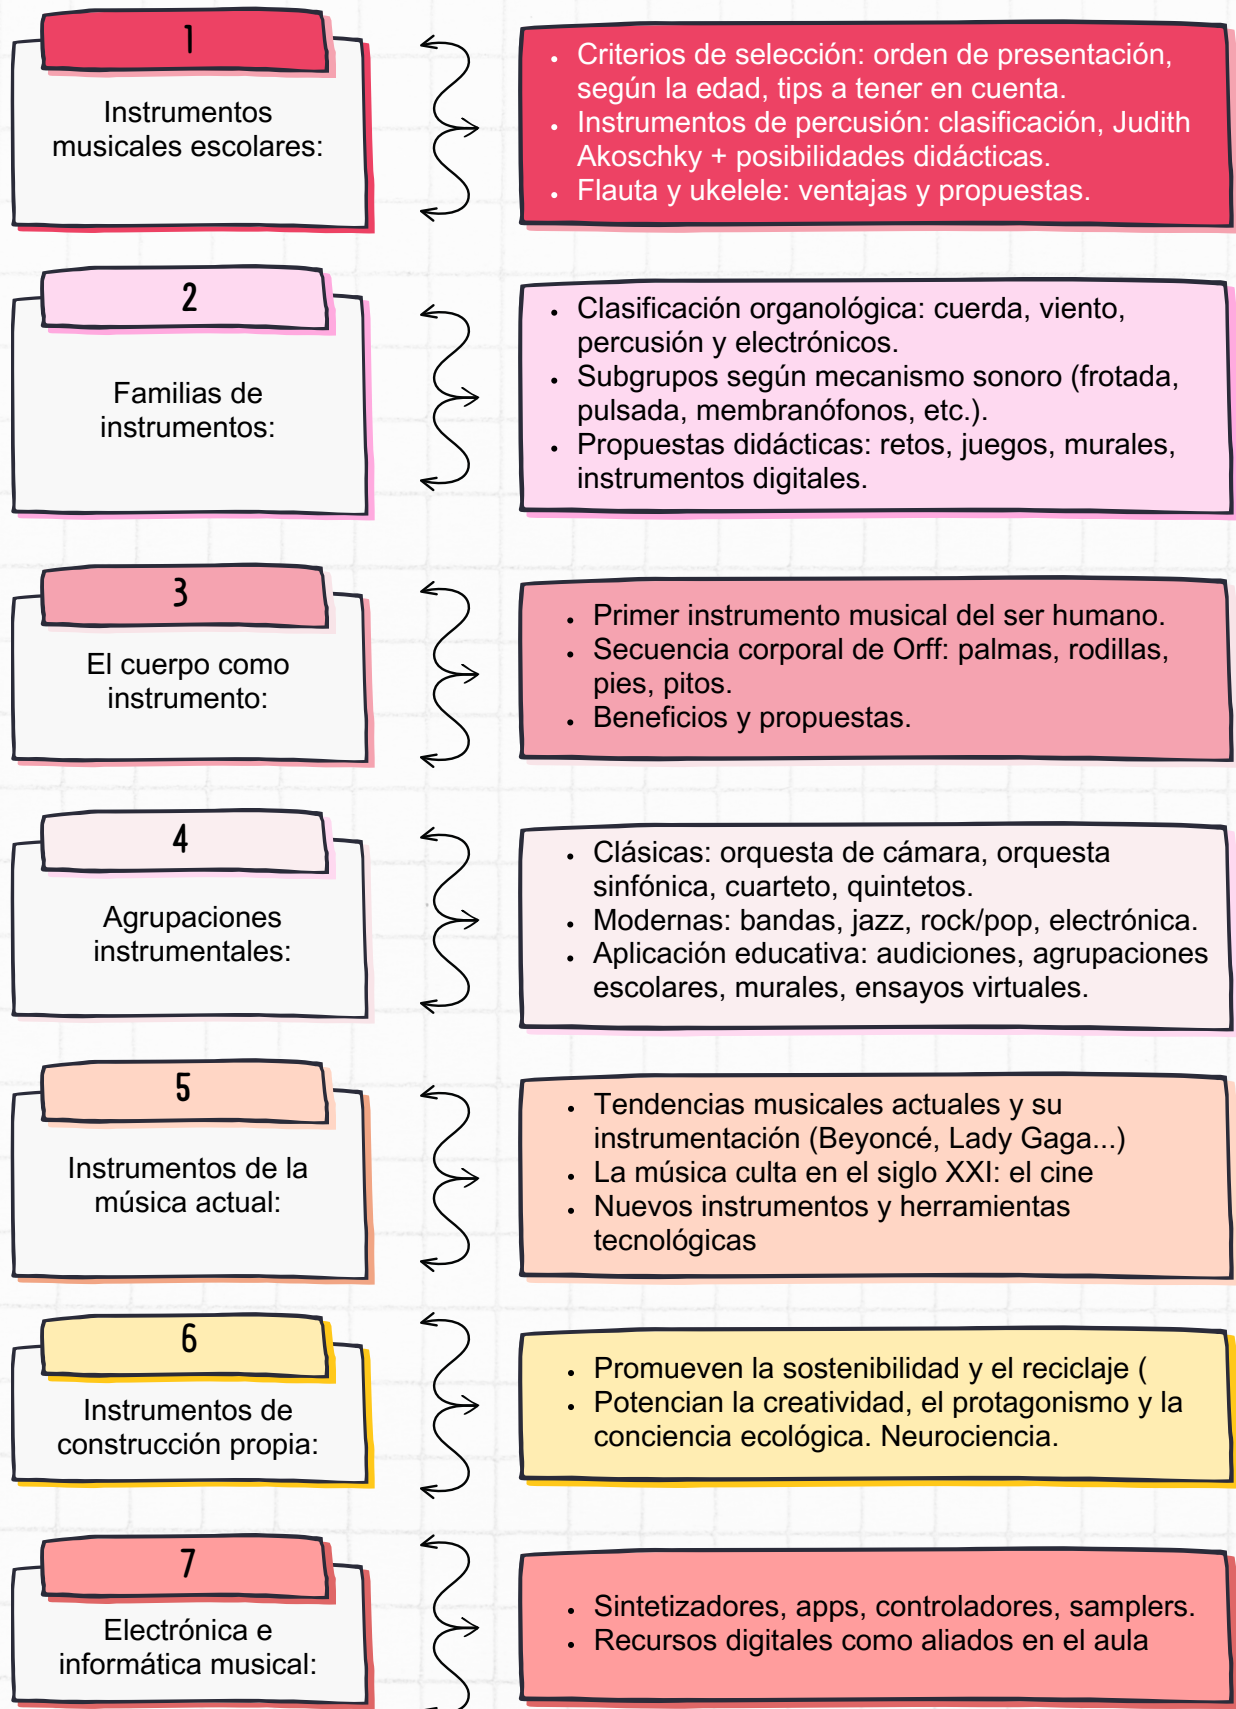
1

Instrumentos musicales escolares:

- Criterios de selección: orden de presentación, según la edad, tips a tener en cuenta.
- Instrumentos de percusión: clasificación, Judith Akoschky + posibilidades didácticas.
- Flauta y ukelele: ventajas y propuestas.

2

Familias de instrumentos:

- Clasificación organológica: cuerda, viento, percusión y electrónicos.
- Subgrupos según mecanismo sonoro (frotada, pulsada, membranófonos, etc.).
- Propuestas didácticas: retos, juegos, murales, instrumentos digitales.

3

El cuerpo como instrumento:

- Primer instrumento musical del ser humano.
- Secuencia corporal de Orff: palmas, rodillas, pies, pitos.
- Beneficios y propuestas.

4

Agrupaciones instrumentales:

- Clásicas: orquesta de cámara, orquesta sinfónica, cuarteto, quintetos.
- Modernas: bandas, jazz, rock/pop, electrónica.
- Aplicación educativa: audiciones, agrupaciones escolares, murales, ensayos virtuales.

5

Instrumentos de la música actual:

- Tendencias musicales actuales y su instrumentación (Beyoncé, Lady Gaga...)
- La música culta en el siglo XXI: el cine
- Nuevos instrumentos y herramientas tecnológicas

6

Instrumentos de construcción propia:

- Promueven la sostenibilidad y el reciclaje (
- Potencian la creatividad, el protagonismo y la conciencia ecológica. Neurociencia.

7

Electrónica e informática musical:

- Sintetizadores, apps, controladores, samplers.
- Recursos digitales como aliados en el aula